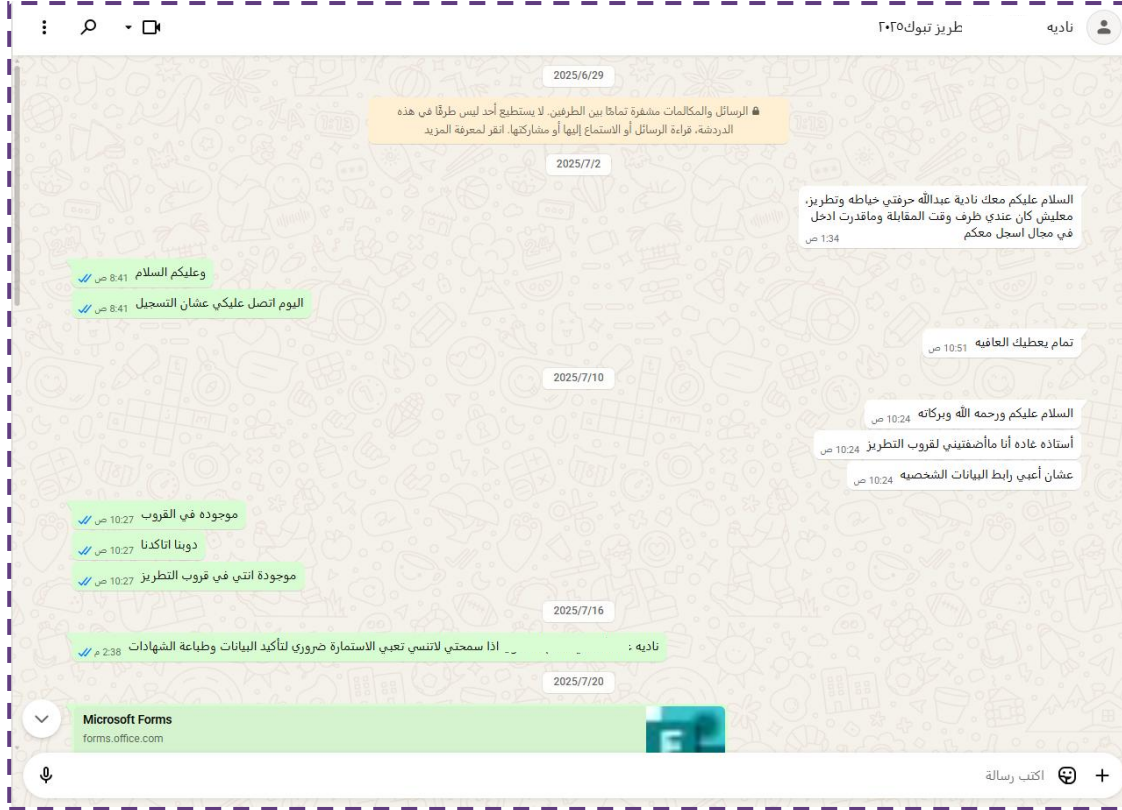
ناديه طريز تبوك٢٠٢٥

2025/6/29

الرسائل والمكالمات مشفرة تمامًا بين الطرفين. لا يستطيع أحد ليس طرفًا في هذه الدردشة، قراءة الرسائل أو الاستماع إليها أو مشاركتها. انقر لمعرفة المزيد

2025/7/2

السلام عليكم معك نادية عبدالله حرفتي خياطه وتطريز، معليش كان عندي ظرف وقت المقابلة وماقدرت ادخل في مجال اسجل معكم 1:34 ص

وعليكم السلام 8:41 ص

اليوم اتصل عليكي عشان التسجيل 8:41 ص

تمام يعطيك العافيه 10:51 ص

2025/7/10

السلام عليكم ورحمه الله وبركاته 10:24 ص

أستاذه غاده أنا ماأضفتيني لقروب التطريز 10:24 ص

عشان أعبي رابط البيانات الشخصيه 10:24 ص

موجوده في القروب 10:27 ص

دوبنا اتاكدنا 10:27 ص

موجودة انتي في قروب التطريز 10:27 ص

2025/7/16

ناديه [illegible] اذا سمحتي لاتنسي تعبي الاستمارة ضروري لتأكيد البيانات وطباعة الشهادات 2:38 م

2025/7/20

Microsoft Forms
forms.office.com

اكتب رسالة